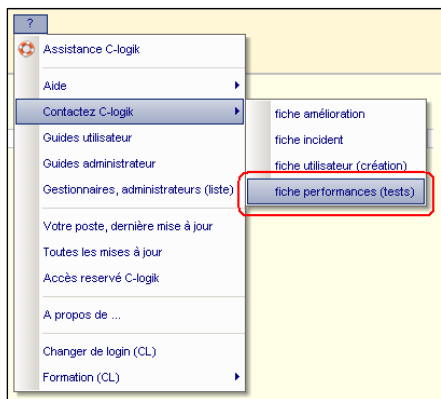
?

Assistance C-logik

Aide

Contactez C-logik

Guides utilisateur

Guides administrateur

Gestionnaires, administrateurs (liste)

Votre poste, dernière mise à jour

Toutes les mises à jour

Accès reservé C-logik

A propos de ...

Changer de login (CL)

Formation (CL)

fiche amélioration

fiche incident

fiche utilisateur (création)

fiche performances (tests)